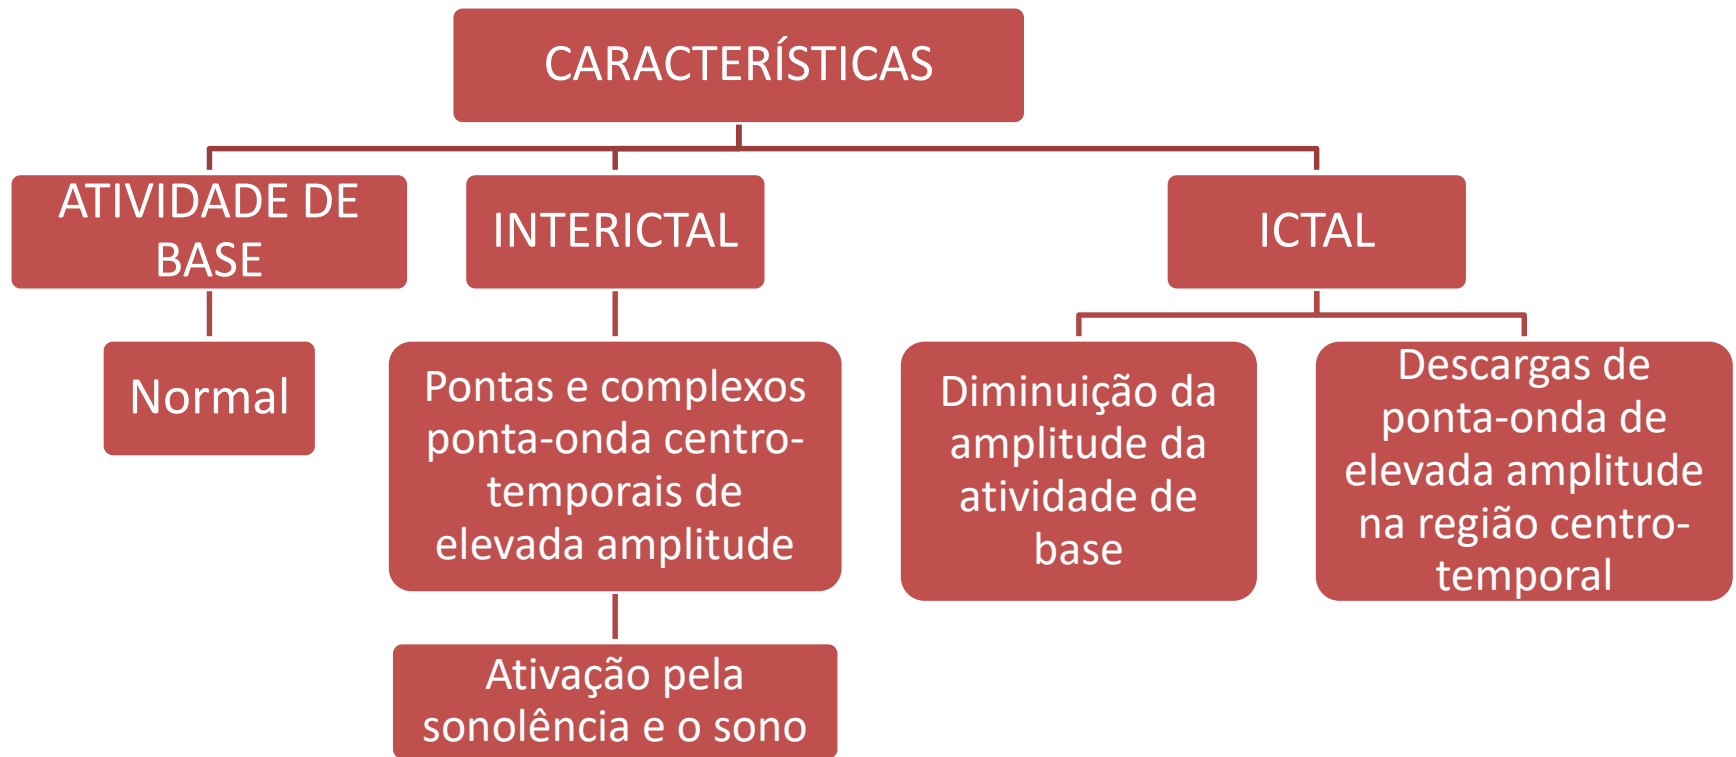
CARACTERÍSTICAS

ATIVIDADE DE BASE

Normal

INTERICTAL

Pontas e complexos ponta-onda centro-temporais de elevada amplitude

Ativação pela sonolência e o sono

ICTAL

Diminuição da amplitude da atividade de base

Descargas de ponta-onda de elevada amplitude na região centro-temporal